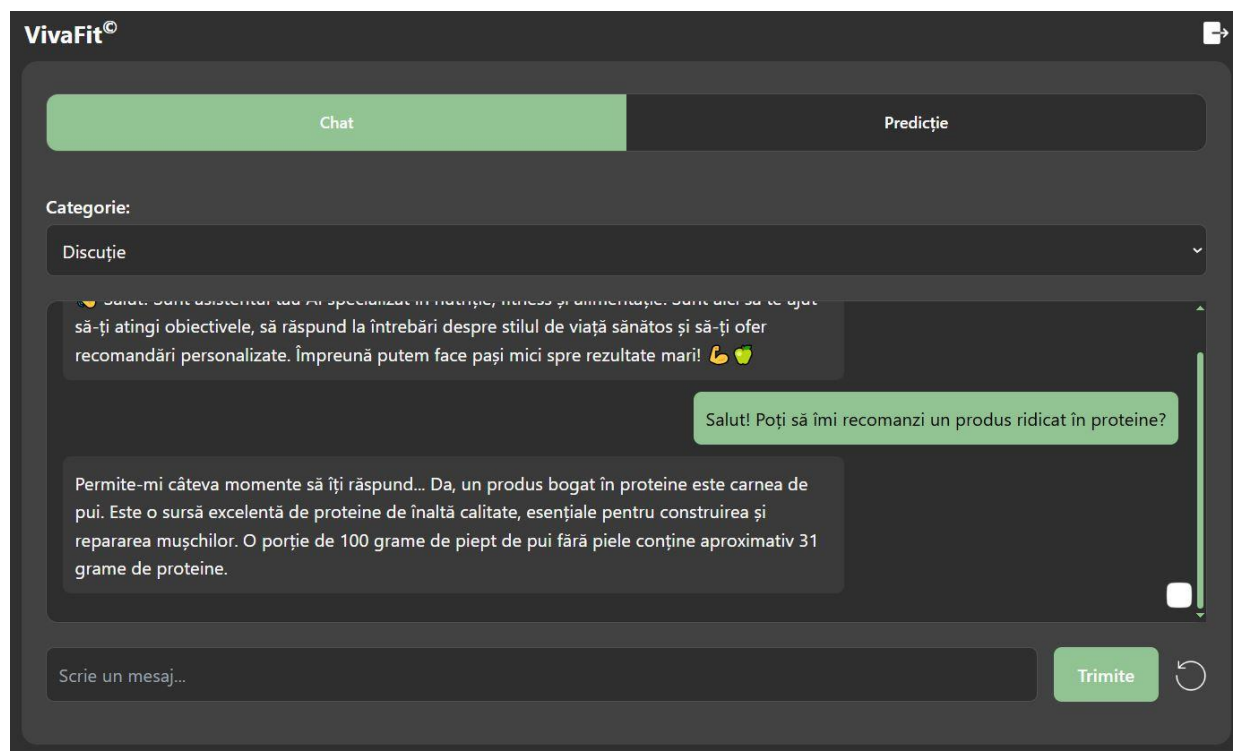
VivaFit©

Chat

Predicție

Categorie:

Discuție

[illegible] să-ți atingi obiectivele, să răspund la întrebări despre stilul de viață sănătos și să-ți ofer recomandări personalizate. Împreună putem face pași mici spre rezultate mari! 💪🍏

Salut! Poți să îmi recomanzi un produs ridicat în proteine?

Permite-mi câteva momente să îți răspund... Da, un produs bogat în proteine este carnea de pui. Este o sursă excelentă de proteine de înaltă calitate, esențiale pentru construirea și repararea mușchilor. O porție de 100 grame de piept de pui fără piele conține aproximativ 31 grame de proteine.

Scrie un mesaj...

Trimite